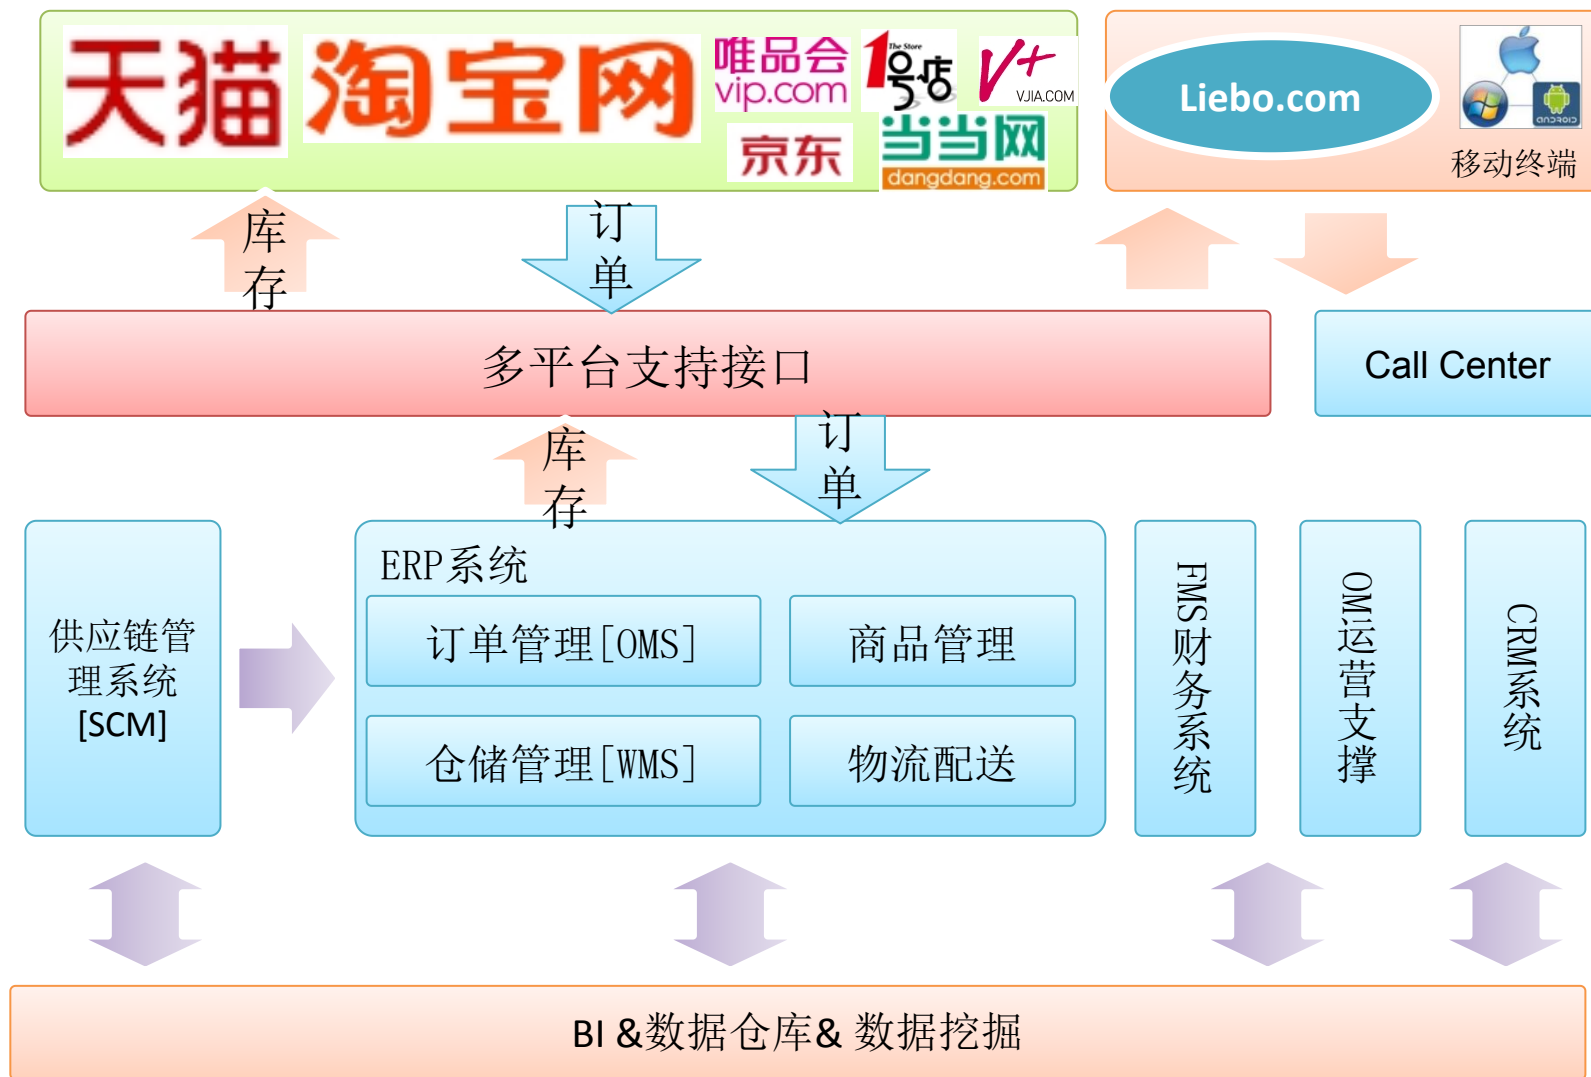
天猫 淘宝网 唯品会 vip.com 1号店 The Store V+ VJIA.COM 京东 当当网 dangdang.com

Liebo.com

移动终端

库存

订单

多平台支持接口

Call Center

库存

订单

供应链管理系统 [SCM]

ERP系统

订单管理[OMS]

商品管理

仓储管理[WMS]

物流配送

FMS财务系统

OM运营支撑

CRM系统

BI &数据仓库& 数据挖掘